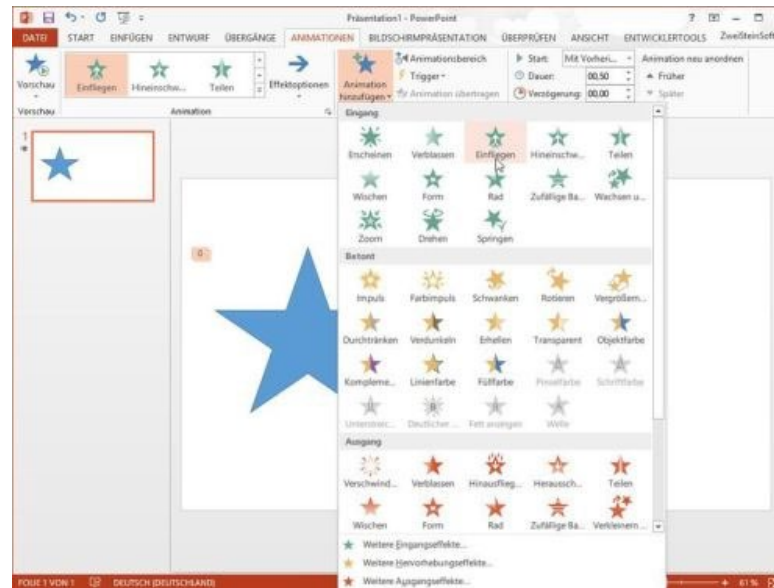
Präsentation1 - PowerPoint

DATEI START EINFÜGEN ENTWURF ÜBERGÄNGE ANIMATIONEN BILDSCHIRMPRÄSENTATION ÜBERPRÜFEN ANSICHT ENTWICKLERTOOLS ZweiSteinSoft

Vorschau Einfliegen Hineinschw... Teilen Effektoptionen Animation hinzufügen Animationsbereich Trigger Animation übertragen Start: Mit Vorheri... Dauer: 00,50 Verzögerung: 00,00 Animation neu anordnen Früher Später

Vorschau Animation

1

0

Eingang
Erscheinen Verblassen Einfliegen Hineinschw... Teilen
Wischen Form Rad Zufällige Ba... Wachsen u...
Zoom Drehen Springen

Betont
Impuls Farbimpuls Schwanken Rotieren Vergrößern...
Durchtränken Verdunkeln Erhellen Transparent Objektfarbe
Kompleme... Linienfarbe Füllfarbe Pinselfarbe Schriftfarbe
Unterstreic... Deutlicher ... Fett anzeigen Welle

Ausgang
Verschwind... Verblassen Hinausflieg... Herausch... Teilen
Wischen Form Rad Zufällige Ba... Verkleinern ...

Weitere Eingangseffekte...
Weitere Hervorhebungseffekte...
Weitere Ausgangseffekte...

FOLIE 1 VON 1 DEUTSCH (DEUTSCHLAND) 61 %